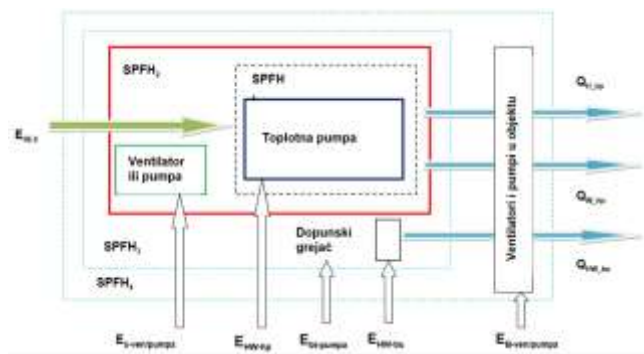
SPFH$_2$

SPFH

E$_{RES}$

Toplotna pumpa

Ventilator ili pumpa

SPFH$_3$

SPFH$_4$

Dopunski grejač

Ventilatori i pumpi u objektu

Q$_{H\_hp}$

Q$_{H\_hu}$

Q$_{HW\_hu}$

E$_{s\text{-}ven/pumpa}$

E$_{HW\text{-}hp}$

E$_{bt\text{-}pumpa}$

E$_{HW\text{-}bu}$

E$_{fb\text{-}ven/pumpa}$